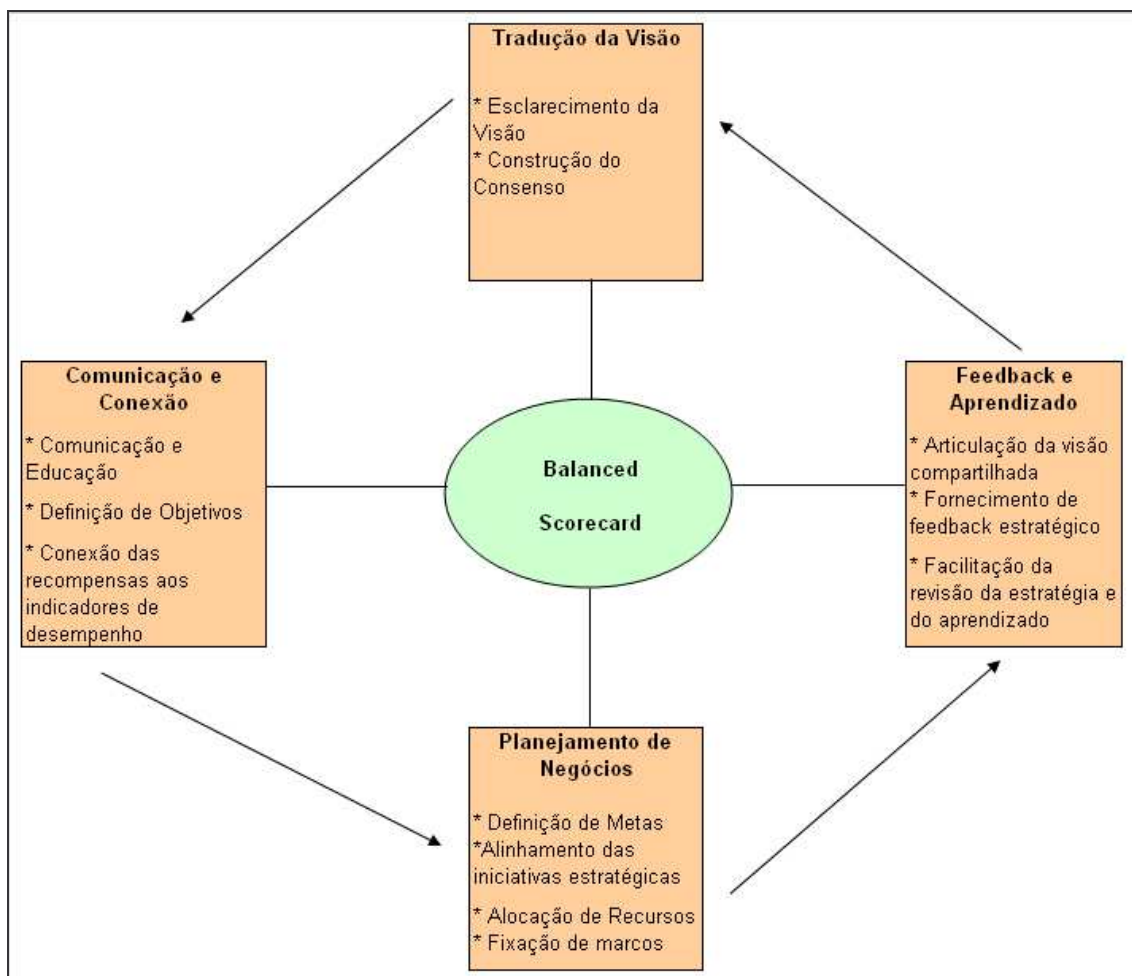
Tradução da Visão

* Esclarecimento da Visão
* Construção do Consenso

Comunicação e Conexão

* Comunicação e Educação
* Definição de Objetivos
* Conexão das recompensas aos indicadores de desempenho

Balanced Scorecard

Feedback e Aprendizado

* Articulação da visão compartilhada
* Fornecimento de feedback estratégico
* Facilitação da revisão da estratégia e do aprendizado

Planejamento de Negócios

* Definição de Metas
*Alinhamento das iniciativas estratégicas
* Alocação de Recursos
* Fixação de marcos